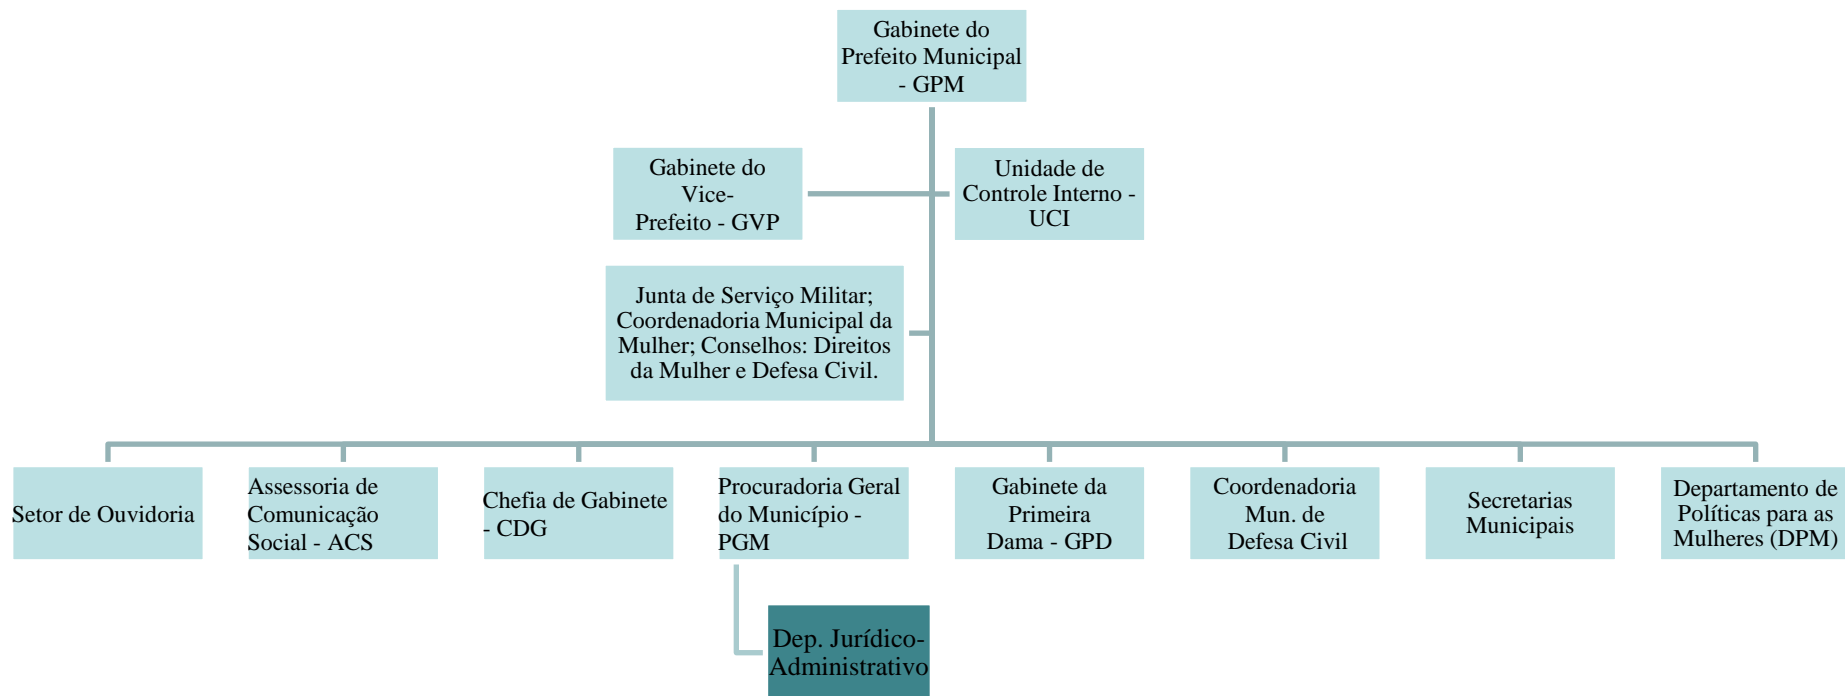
Gabinete do Prefeito Municipal - GPM

Gabinete do Vice-Prefeito - GVP

Unidade de Controle Interno - UCI

Junta de Serviço Militar; Coordenadoria Municipal da Mulher; Conselhos: Direitos da Mulher e Defesa Civil.

Setor de Ouvidoria

Assessoria de Comunicação Social - ACS

Chefia de Gabinete - CDG

Procuradoria Geral do Município - PGM

Gabinete da Primeira Dama - GPD

Coordenadoria Mun. de Defesa Civil

Secretarias Municipais

Departamento de Políticas para as Mulheres (DPM)

Dep. Jurídico-Administrativo